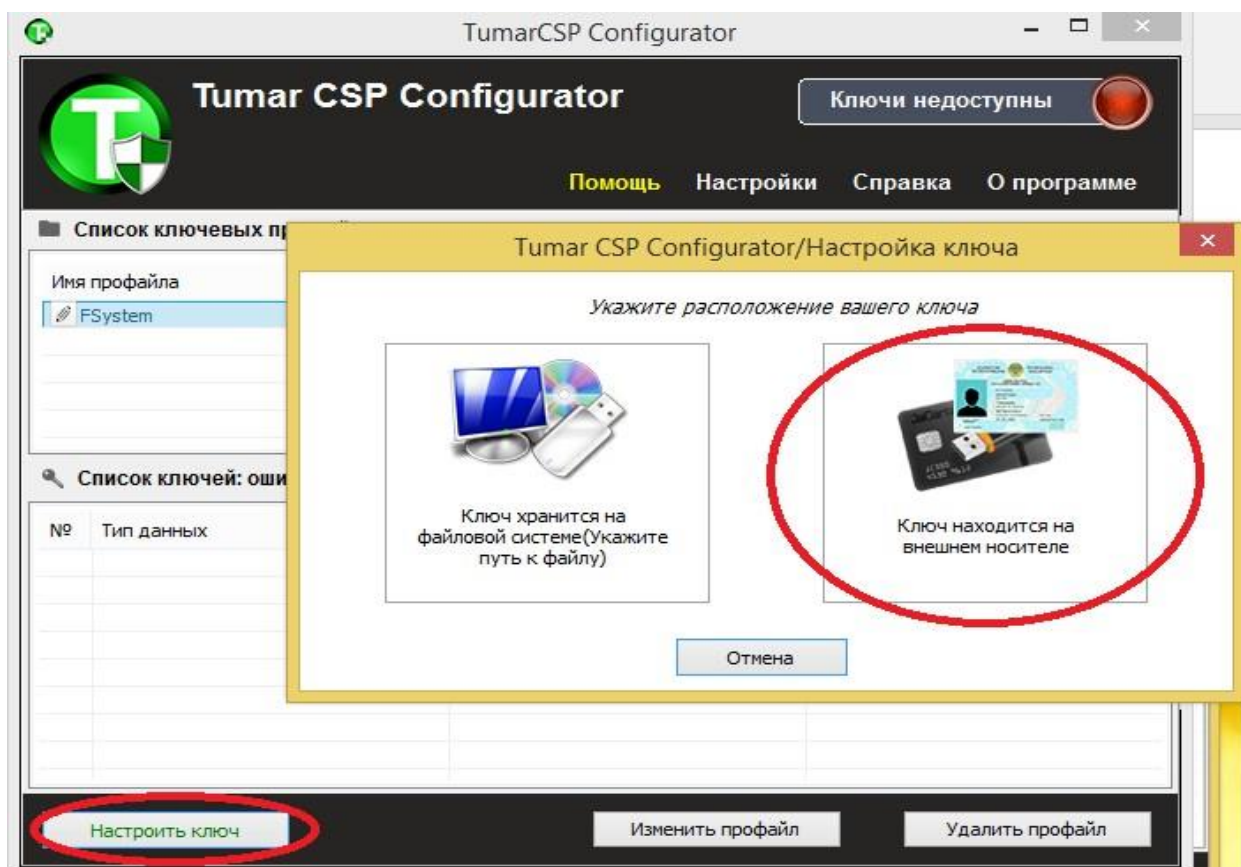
TumarCSP Configurator

Tumar CSP Configurator

Ключи недоступны

Помощь Настройки Справка О программе

Список ключевых пр

Имя профайла

FSystem

Список ключей: оши

№ Тип данных

Tumar CSP Configurator/Настройка ключа

Укажите расположение вашего ключа

Ключ хранится на файловой системе(Укажите путь к файлу)

Ключ находится на внешнем носителе

Отмена

Настроить ключ

Изменить профайл

Удалить профайл